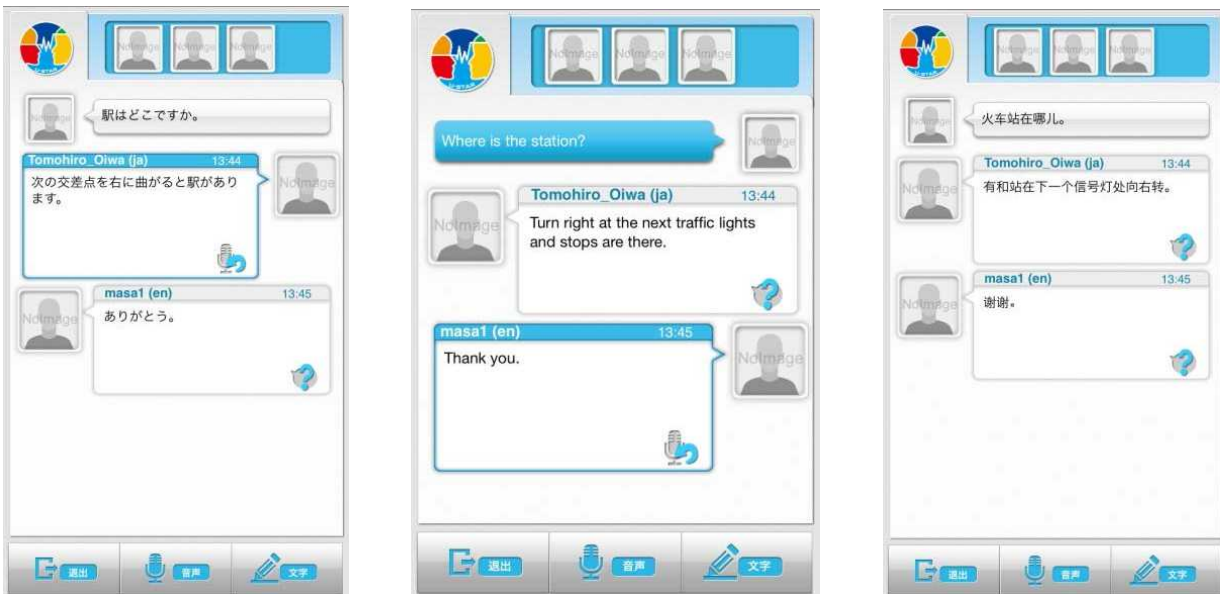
NoImage NoImage NoImage

NoImage
駅はどこですか。

Tomohiro_Oiwa (ja) 13:44
次の交差点を右に曲がると駅があります。
NoImage

NoImage
masa1 (en) 13:45
ありがとう。

退出 音声 文字

NoImage NoImage NoImage

Where is the station?
NoImage

NoImage
Tomohiro_Oiwa (ja) 13:44
Turn right at the next traffic lights and stops are there.

masa1 (en) 13:45
Thank you.
NoImage

退出 音声 文字

NoImage NoImage NoImage

NoImage
火车站在哪儿。

NoImage
Tomohiro_Oiwa (ja) 13:44
有和站在下一个信号灯处向右转。

NoImage
masa1 (en) 13:45
谢谢。

退出 音声 文字